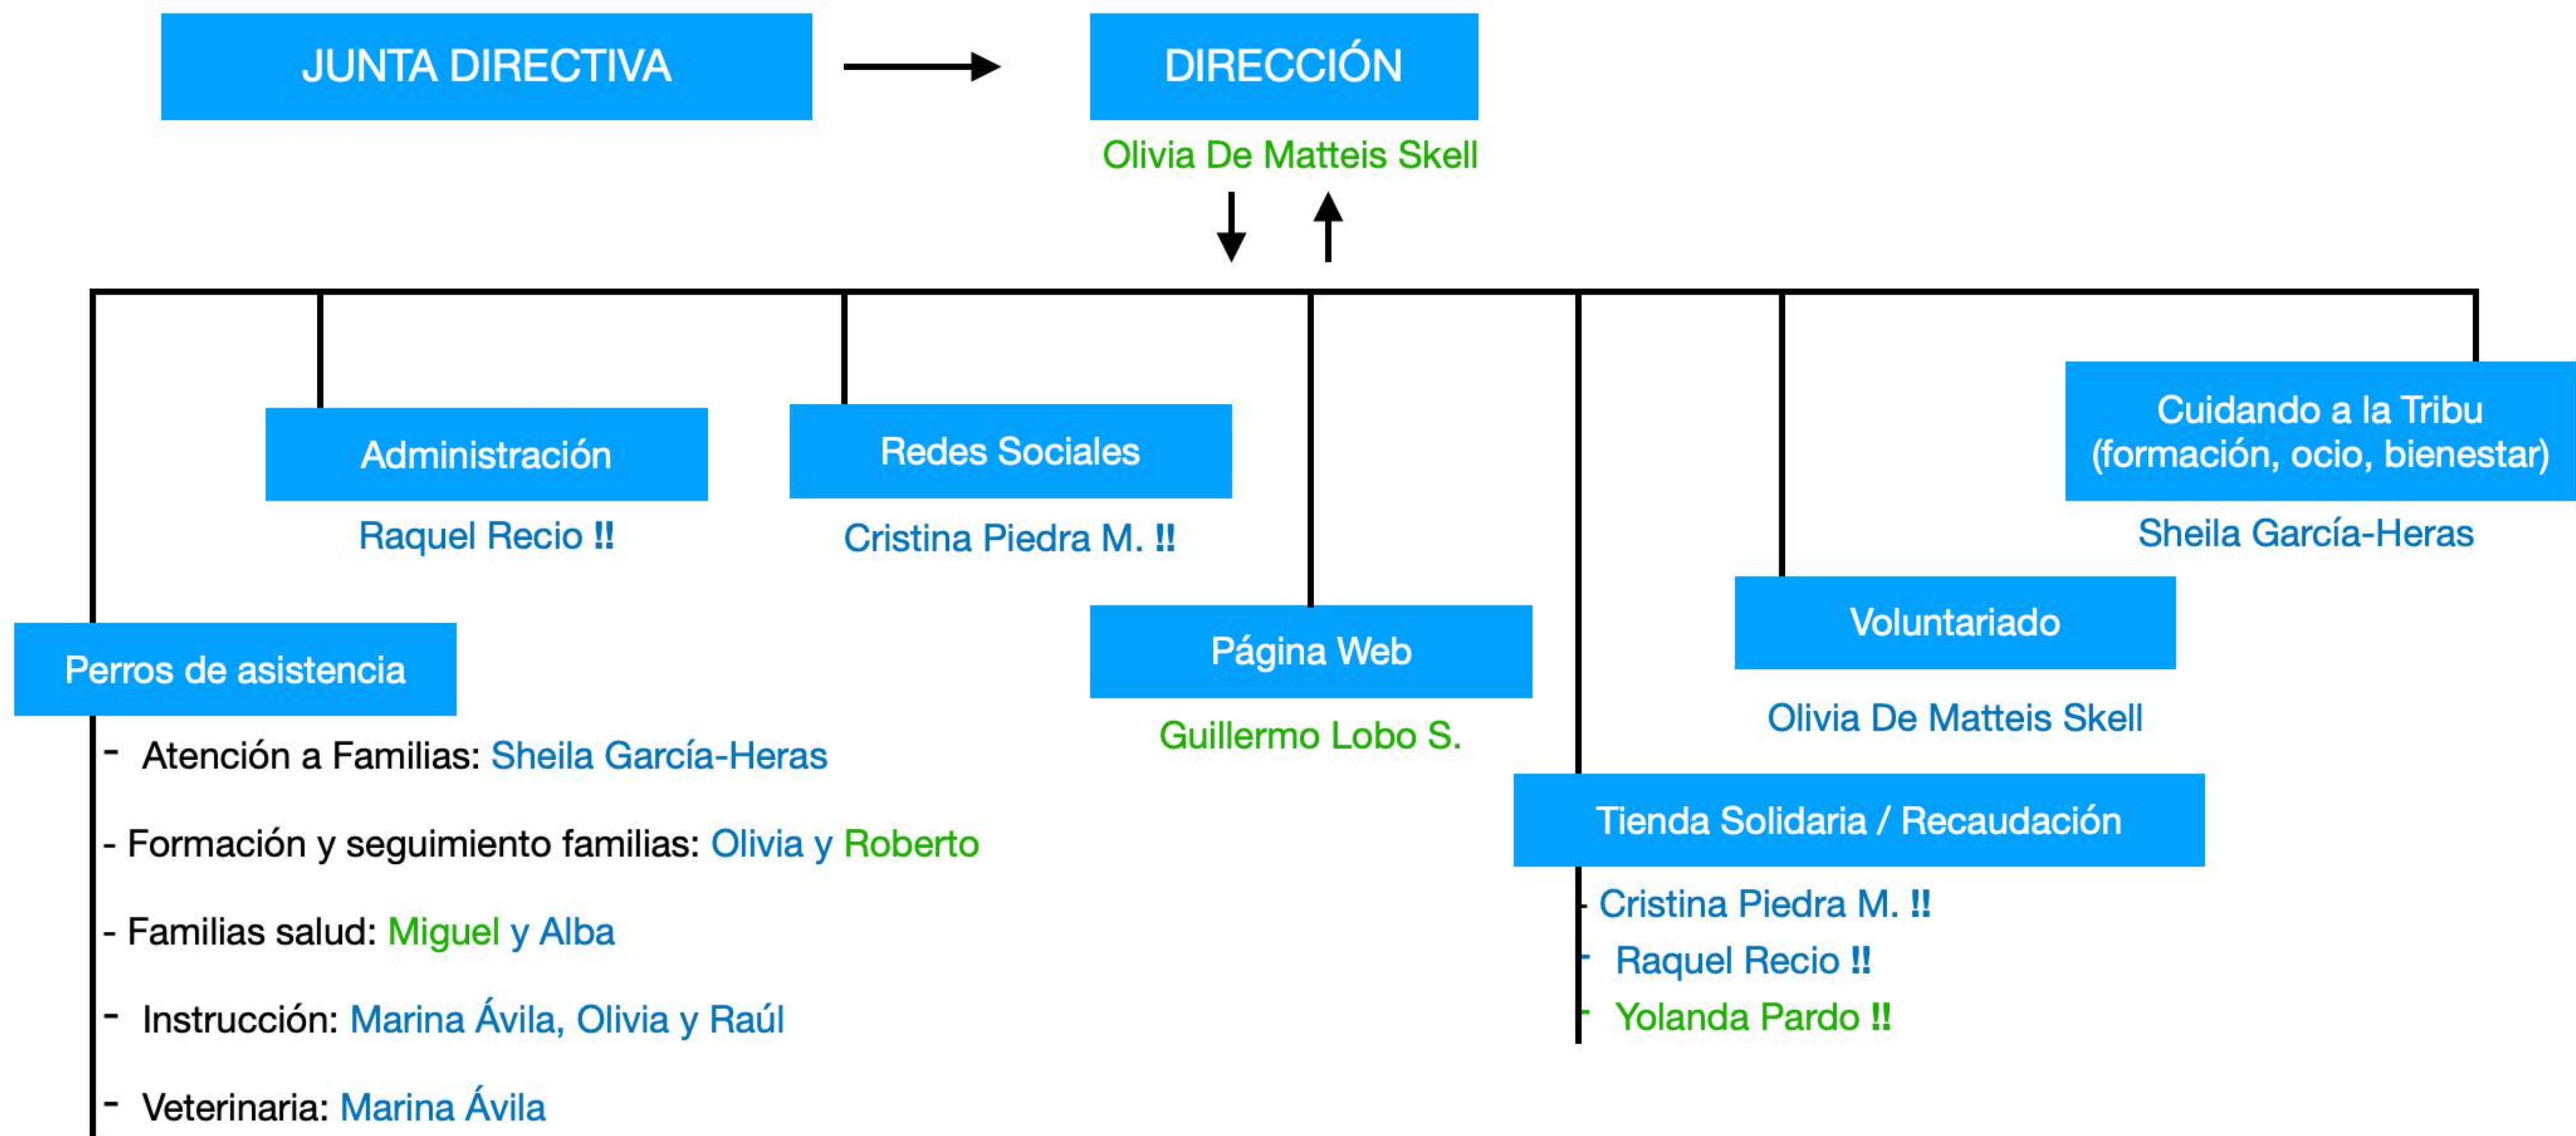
JUNTA DIRECTIVA

DIRECCIÓN

Olivia De Matteis Skell

Administración

Raquel Recio !!

Redes Sociales

Cristina Piedra M. !!

Cuidando a la Tribu (formación, ocio, bienestar)

Sheila García-Heras

Perros de asistencia

- Atención a Familias: Sheila García-Heras

- Formación y seguimiento familias: Olivia y Roberto

- Familias salud: Miguel y Alba

- Instrucción: Marina Ávila, Olivia y Raúl

- Veterinaria: Marina Ávila

Página Web

Guillermo Lobo S.

Voluntariado

Olivia De Matteis Skell

Tienda Solidaria / Recaudación

- Cristina Piedra M. !!

- Raquel Recio !!

- Yolanda Pardo !!